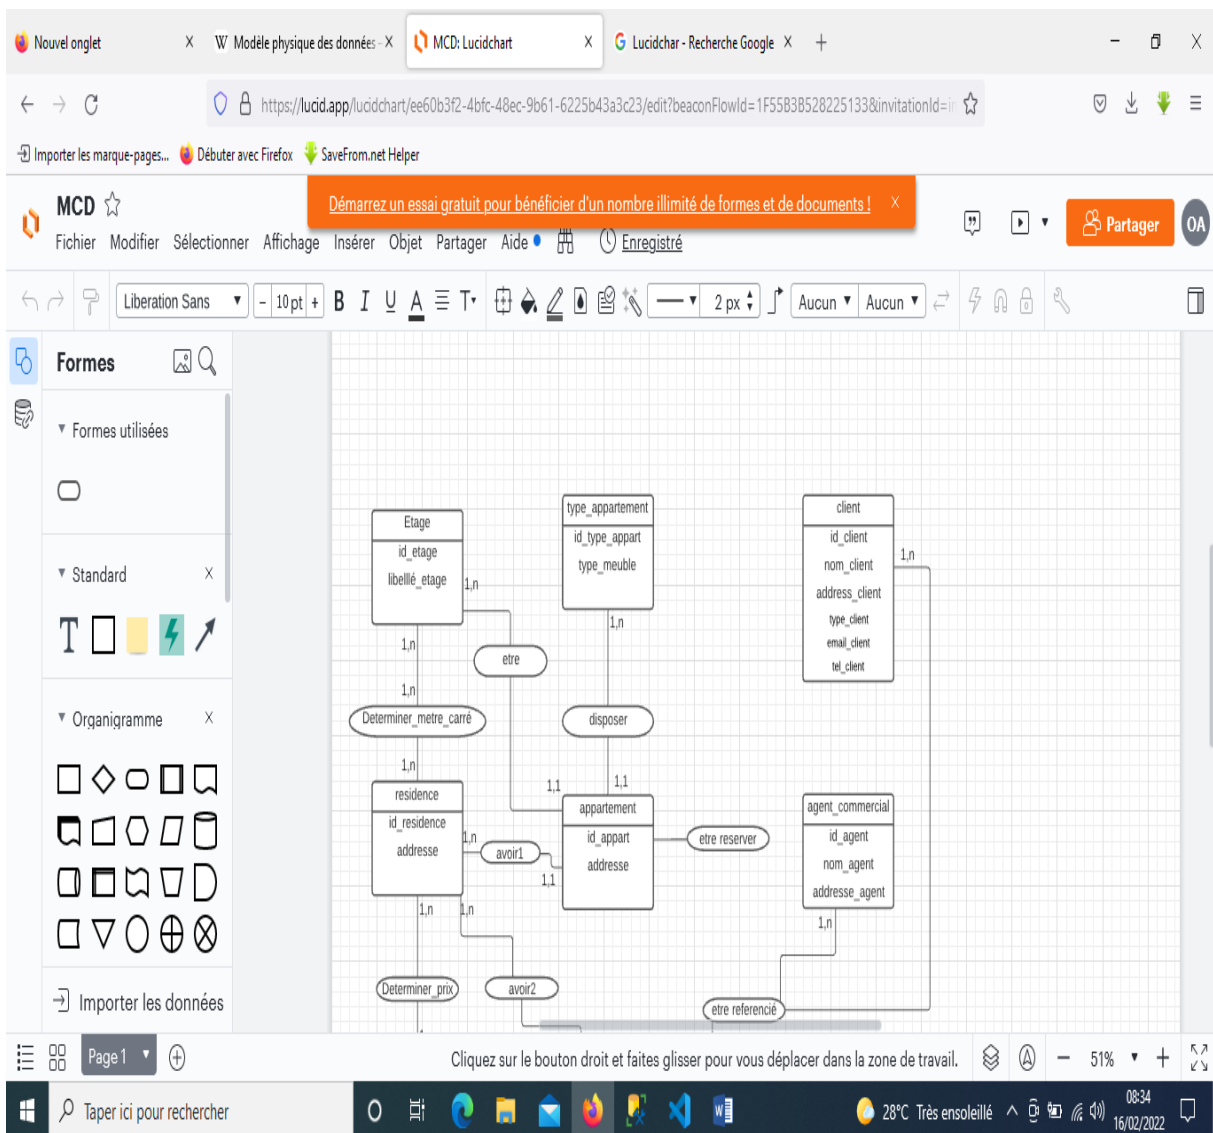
Nouvel onglet X
W Modèle physique des données X
MCD: Lucidchart X
Lucidchar - Recherche Google X
+

https://lucid.app/lucidchart/ee60b3f2-4bfc-48ec-9b61-6225b43a3c23/edit?beaconFlowId=1F55B3B528225133&invitationId=i

Importer les marque-pages... Débuter avec Firefox SaveFrom.net Helper

MCD ☆
Fichier Modifier Sélectionner Affichage Insérer Objet Partager Aide
Enregistré
Démarrez un essai gratuit pour bénéficier d'un nombre illimité de formes et de documents ! X
Partager OA

Liberation Sans 10 pt B I U A 2 px Aucun Aucun

Formes
Formes utilisées
Standard X
T
Organigramme X
Importer les données

Etage
id_etage
libellé_etage

type_appartement
id_type_appart
type_meuble

client
id_client
nom_client
address_client
type_client
email_client
tel_client

1,n
1,n
1,n
1,n
etre
disposer
Determiner_metre_carré
1,n
1,n
1,1
1,1

residence
id_residence
addresse

appartement
id_appart
addresse

etre reserver

agent_commercial
id_agent
nom_agent
addresse_agent

1,n
avoir1
1,1
1,n
1,n
1,n
Determiner_prix
avoir2
etre referencié

Page 1
Cliquez sur le bouton droit et faites glisser pour vous déplacer dans la zone de travail.
51%

Taper ici pour rechercher
28°C Très ensoleillé
08:34
16/02/2022